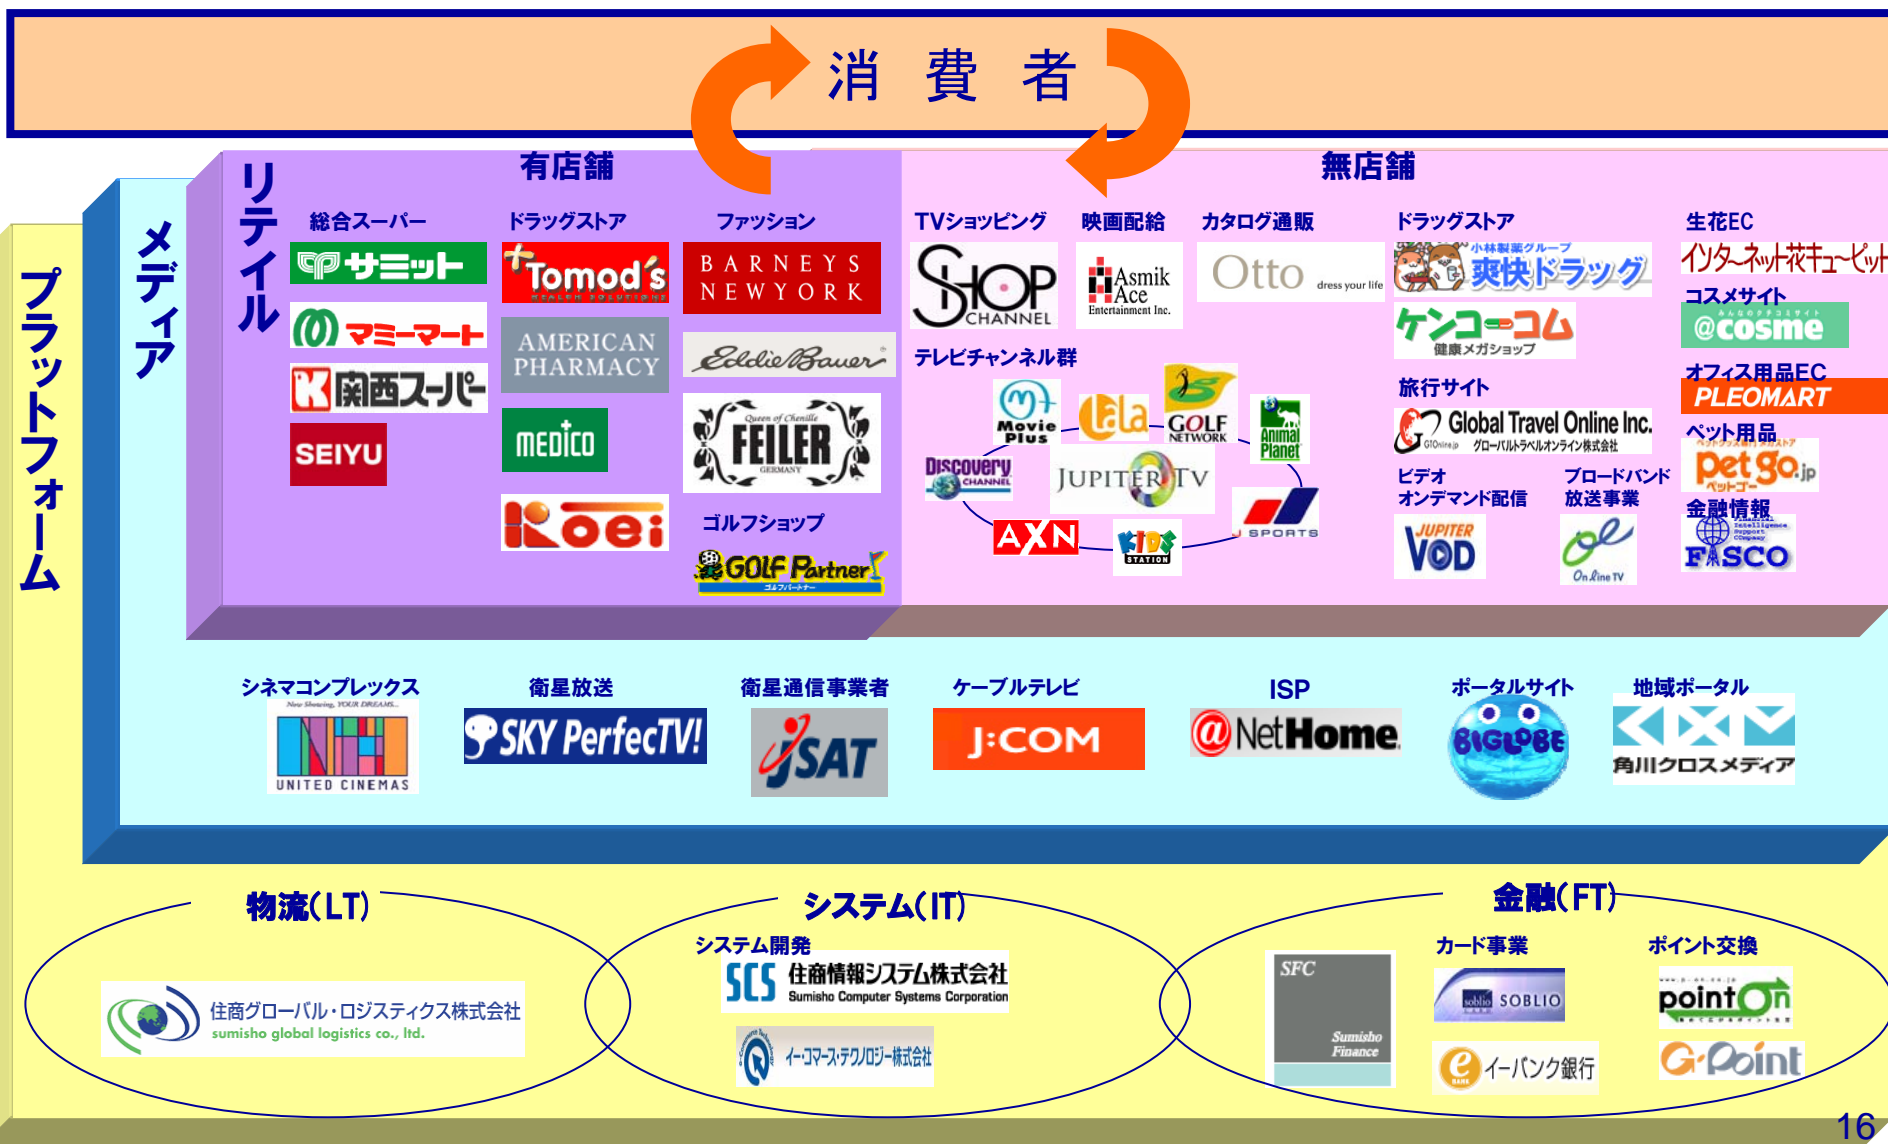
消 費 者

プラットフォーム

メディア

リテイル

有店舗

総合スーパー

サミット

マミーマート

関西スーパー

SEIYU

ドラッグストア

Tomod's

AMERICAN PHARMACY

medico

Koei

ファッション

BARNEYS NEW YORK

Eddie Bauer

Queen of Chenille FEILER GERMANY

ゴルフショップ

GOLF Partner

無店舗

TVショッピング

SHOP CHANNEL

映画配給

Asmik Ace Entertainment Inc.

カタログ通販

Otto dress your life

テレビチャンネル群

Movie Plus

Lala

GOLF NETWORK

Animal Planet

Discovery CHANNEL

JUPITER TV

AXN

KIDS STATION

J SPORTS

ドラッグストア

小林製薬グループ 爽快ドラッグ

ケンコーコム 健康メガショップ

旅行サイト

Global Travel Online Inc. グローバルトラベルオンライン株式会社

ビデオ オンデマンド配信

JUPITER VOD

ブロードバンド 放送事業

On Line TV

生花EC

インターネット花キューピット

コスメサイト

@cosme

オフィス用品EC

PLEOMART

ペット用品

petgo.jp

金融情報

FISCO

シネマコンプレックス

UNITED CINEMAS

衛星放送

SKY PerfecTV!

衛星通信事業者

JSAT

ケーブルテレビ

J:COM

ISP

@NetHome

ポータルサイト

BIGLOBE

地域ポータル

角川クロスメディア

物流(LT)

住商グローバル・ロジスティクス株式会社 sumisho global logistics co., ltd.

システム(IT)

システム開発

SCS 住商情報システム株式会社 Sumisho Computer Systems Corporation

イー・コマース・テクノロジー株式会社

金融(FT)

SFC Sumisho Finance

カード事業

SOBLIO

イーバンク銀行

ポイント交換

pointon

G-Point

16